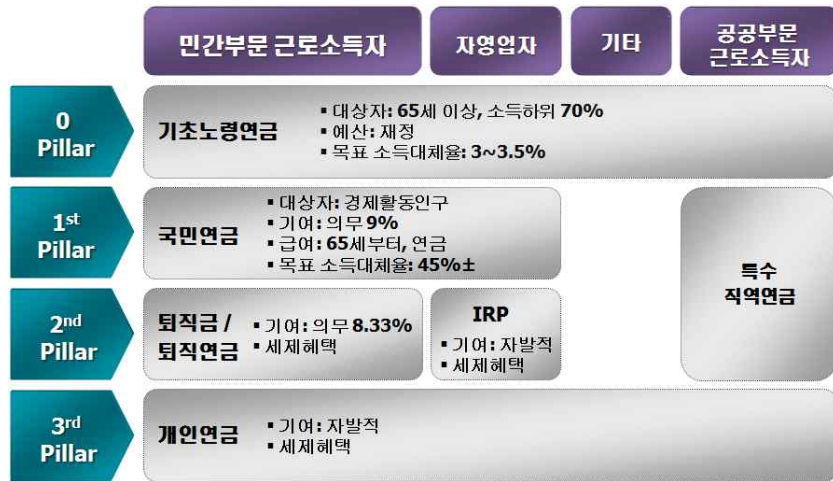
민간부문 근로소득자

자영업자

기타

공공부문 근로소득자

0 Pillar

기초노령연금

▪ 대상자: 65세 이상, 소득하위 70%
▪ 예산: 재정
▪ 목표 소득대체율: 3~3.5%

1st Pillar

국민연금

▪ 대상자: 경제활동인구
▪ 기여: 의무 9%
▪ 급여: 65세부터, 연금
▪ 목표 소득대체율: 45%±

특수 직역연금

2nd Pillar

퇴직금 / 퇴직연금

▪ 기여: 의무 8.33%
▪ 세제혜택

IRP

▪ 기여: 자발적
▪ 세제혜택

3rd Pillar

개인연금

▪ 기여: 자발적
▪ 세제혜택